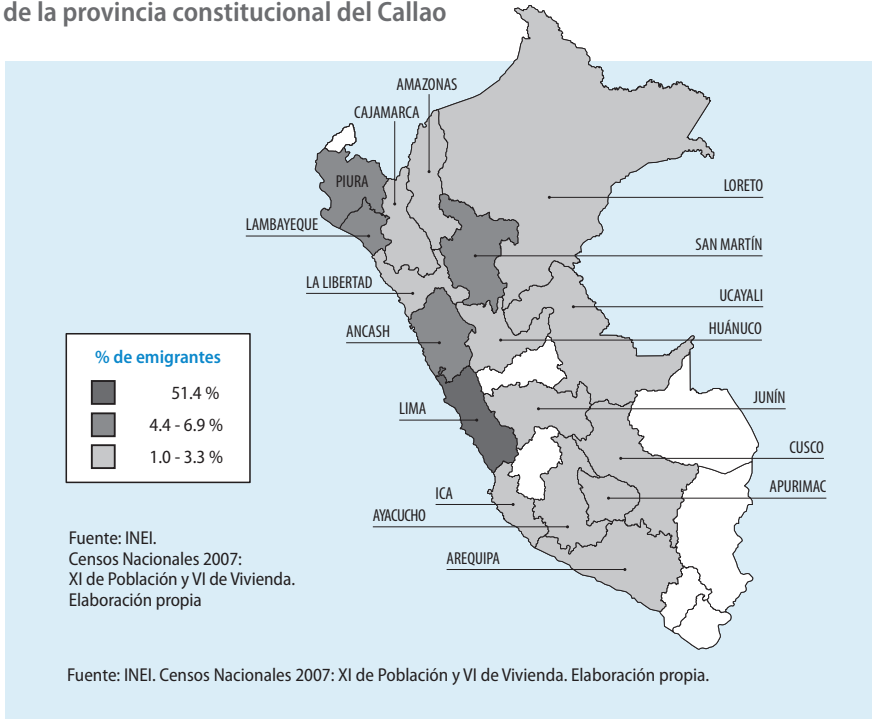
de la provincia constitucional del Callao

AMAZONAS
CAJAMARCA
PIURA
LAMBAYEQUE
LA LIBERTAD
ANCASH
LIMA
ICA
AYACUCHO
AREQUIPA
LORETO
SAN MARTÍN
UCAYALI
HUÁNUCO
JUNÍN
CUSCO
APURIMAC

% de emigrantes
51.4 %
4.4 - 6.9 %
1.0 - 3.3 %

Fuente: INEI.
Censos Nacionales 2007:
XI de Población y VI de Vivienda.
Elaboración propia

Fuente: INEI. Censos Nacionales 2007: XI de Población y VI de Vivienda. Elaboración propia.